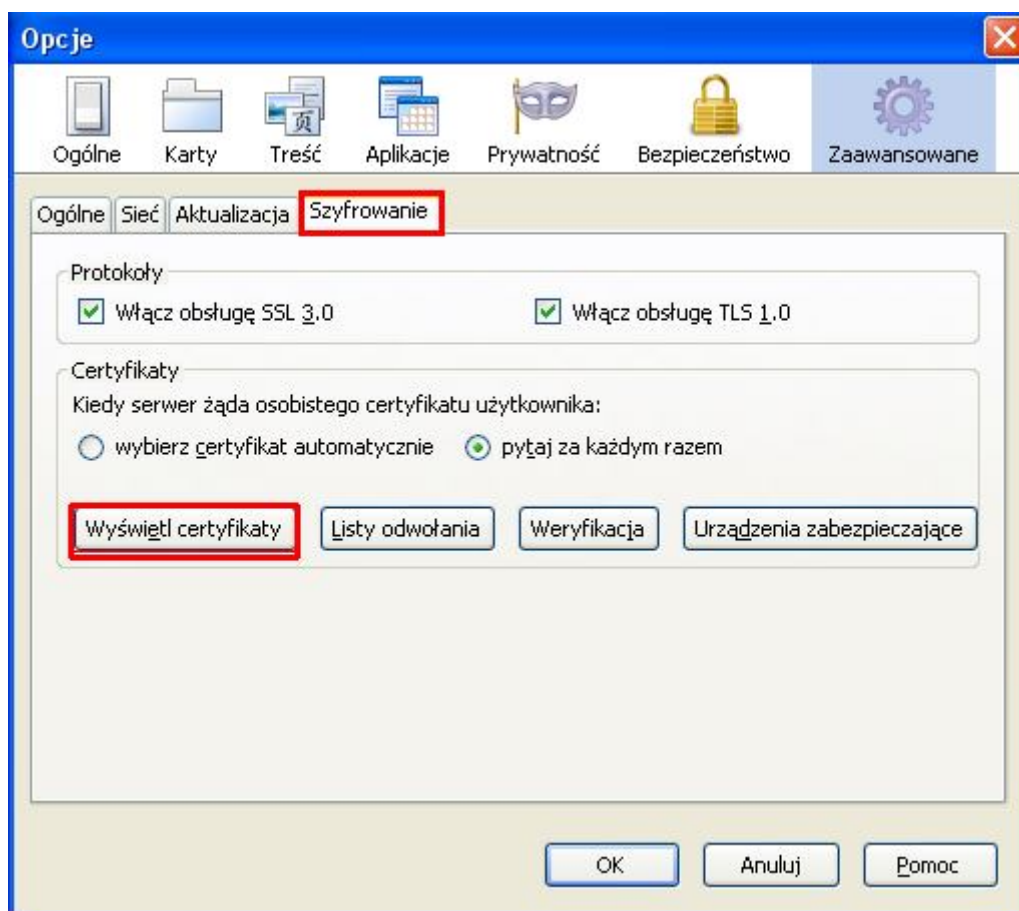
Opcje

Ogólne Karty Treść Aplikacje Prywatność Bezpieczeństwo Zaawansowane

Ogólne Sieć Aktualizacja Szyfrowanie

Protokoły

Włącz obsługę SSL 3.0

Włącz obsługę TLS 1.0

Certyfikaty

Kiedy serwer żąda osobistego certyfikatu użytkownika:

wybierz certyfikat automatycznie

pytaj za każdym razem

Wyświetl certyfikaty

Listy odwołania

Weryfikacja

Urządzenia zabezpieczające

OK

Anuluj

Pomoc